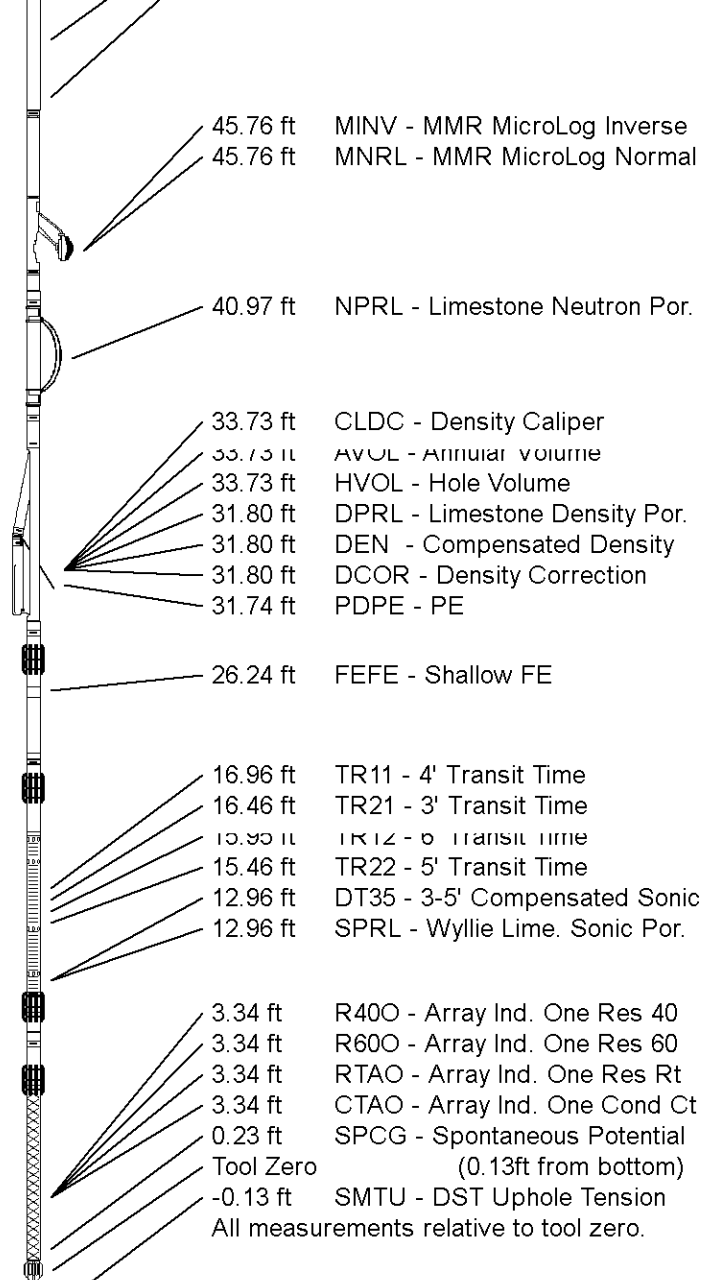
45.76 ft MINV - MMR MicroLog Inverse
45.76 ft MNRL - MMR MicroLog Normal

40.97 ft NPRL - Limestone Neutron Por.

33.73 ft CLDC - Density Caliper
33.73 ft AVOL - Annular Volume
33.73 ft HVOL - Hole Volume
31.80 ft DPRL - Limestone Density Por.
31.80 ft DEN - Compensated Density
31.80 ft DCOR - Density Correction
31.74 ft PDPE - PE

26.24 ft FEFE - Shallow FE

16.96 ft TR11 - 4' Transit Time
16.46 ft TR21 - 3' Transit Time
15.95 ft TR12 - 6' Transit Time
15.46 ft TR22 - 5' Transit Time
12.96 ft DT35 - 3-5' Compensated Sonic
12.96 ft SPRL - Wyllie Lime. Sonic Por.

3.34 ft R40O - Array Ind. One Res 40
3.34 ft R60O - Array Ind. One Res 60
3.34 ft RTAO - Array Ind. One Res Rt
3.34 ft CTAO - Array Ind. One Cond Ct
0.23 ft SPCG - Spontaneous Potential
Tool Zero (0.13ft from bottom)
-0.13 ft SMTU - DST Uphole Tension
All measurements relative to tool zero.